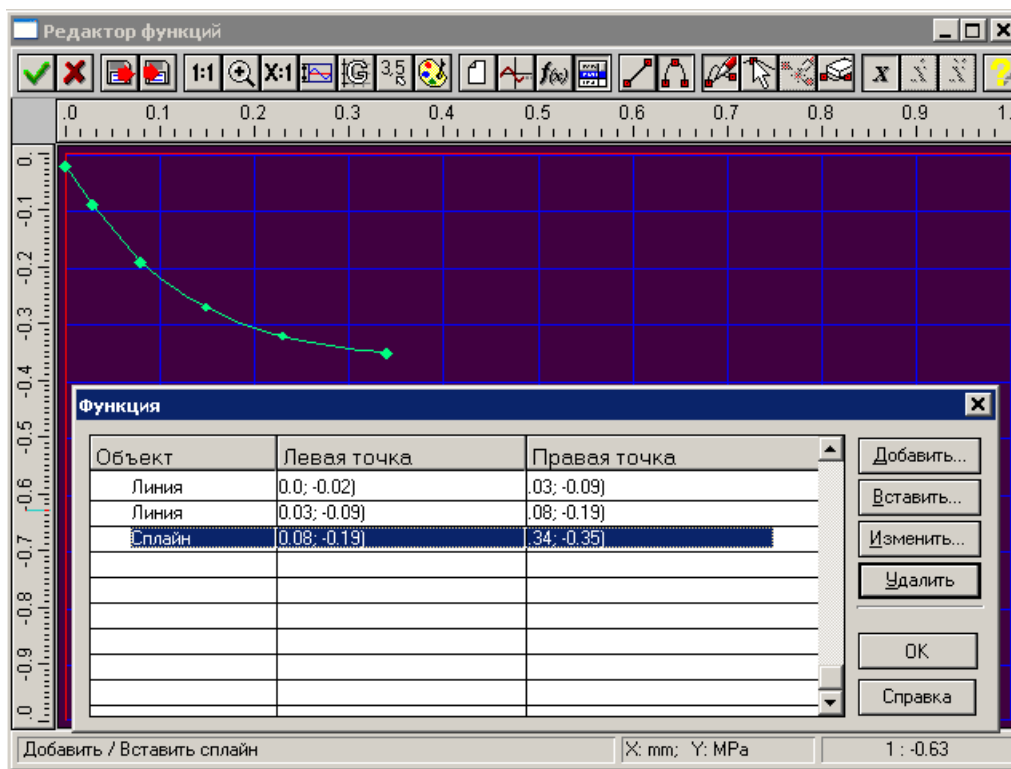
Редактор функций

1:1 X:1 3,5

.0 0.1 0.2 0.3 0.4 0.5 0.6 0.7 0.8 0.9 1

0. -0.1 -0.2 -0.3 -0.4 -0.5 -0.6 -0.7 -0.8 -0.9 0.

Функция

| Объект | Левая точка | Правая точка |
|---|---|---|
| Линия | (0.0; -0.02) | .03; -0.09) |
| Линия | (0.03; -0.09) | .08; -0.19) |
| Сплайн | (0.08; -0.19) | .34; -0.35) |
| | | |
| | | |
| | | |
| | | |
| | | |
| | | |

Добавить...
Вставить...
Изменить...
Удалить
OK
Справка

Добавить / Вставить сплайн | X: mm; Y: MPa | 1 : -0.63